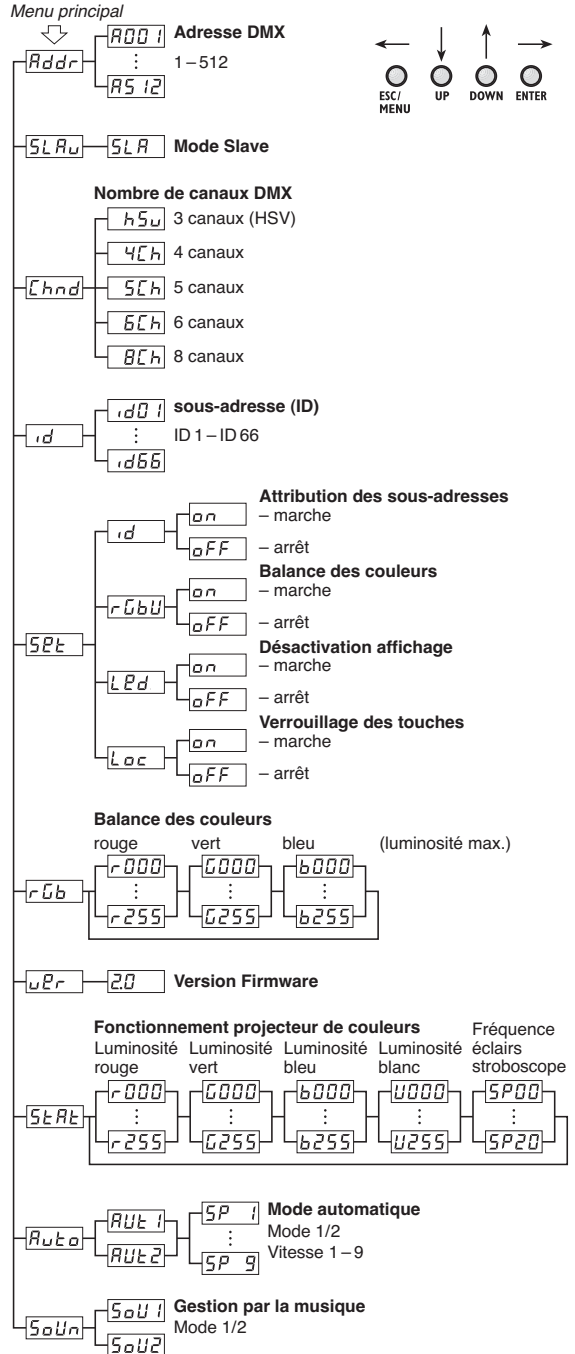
Menu principal

Addr
A001
⋮
A512
Adresse DMX
1 – 512

ESC/MENU
UP
DOWN
ENTER

SLAu
SLA
Mode Slave

Nombre de canaux DMX
Chnd
h5u 3 canaux (HSV)
4Ch 4 canaux
5Ch 5 canaux
6Ch 6 canaux
8Ch 8 canaux

id
id01
⋮
id66
sous-adresse (ID)
ID 1 – ID 66

SEt
id
on
oFF
Attribution des sous-adresses
– marche
– arrêt
rGbU
on
oFF
Balance des couleurs
– marche
– arrêt
LEd
on
oFF
Désactivation affichage
– marche
– arrêt
Loc
on
oFF
Verrouillage des touches
– marche
– arrêt

Balance des couleurs
rouge vert bleu (luminosité max.)
rGb
r000
⋮
r255
G000
⋮
G255
b000
⋮
b255

uEr
2.0
Version Firmware

Fonctionnement projecteur de couleurs
Luminosité rouge
Luminosité vert
Luminosité bleu
Luminosité blanc
Fréquence éclairs stroboscope
StAt
r000
⋮
r255
G000
⋮
G255
b000
⋮
b255
U000
⋮
U255
SP00
⋮
SP20

Auto
AUt1
AUt2
SP 1
⋮
SP 9
Mode automatique
Mode 1/2
Vitesse 1 – 9

SoUn
SoU1
SoU2
Gestion par la musique
Mode 1/2